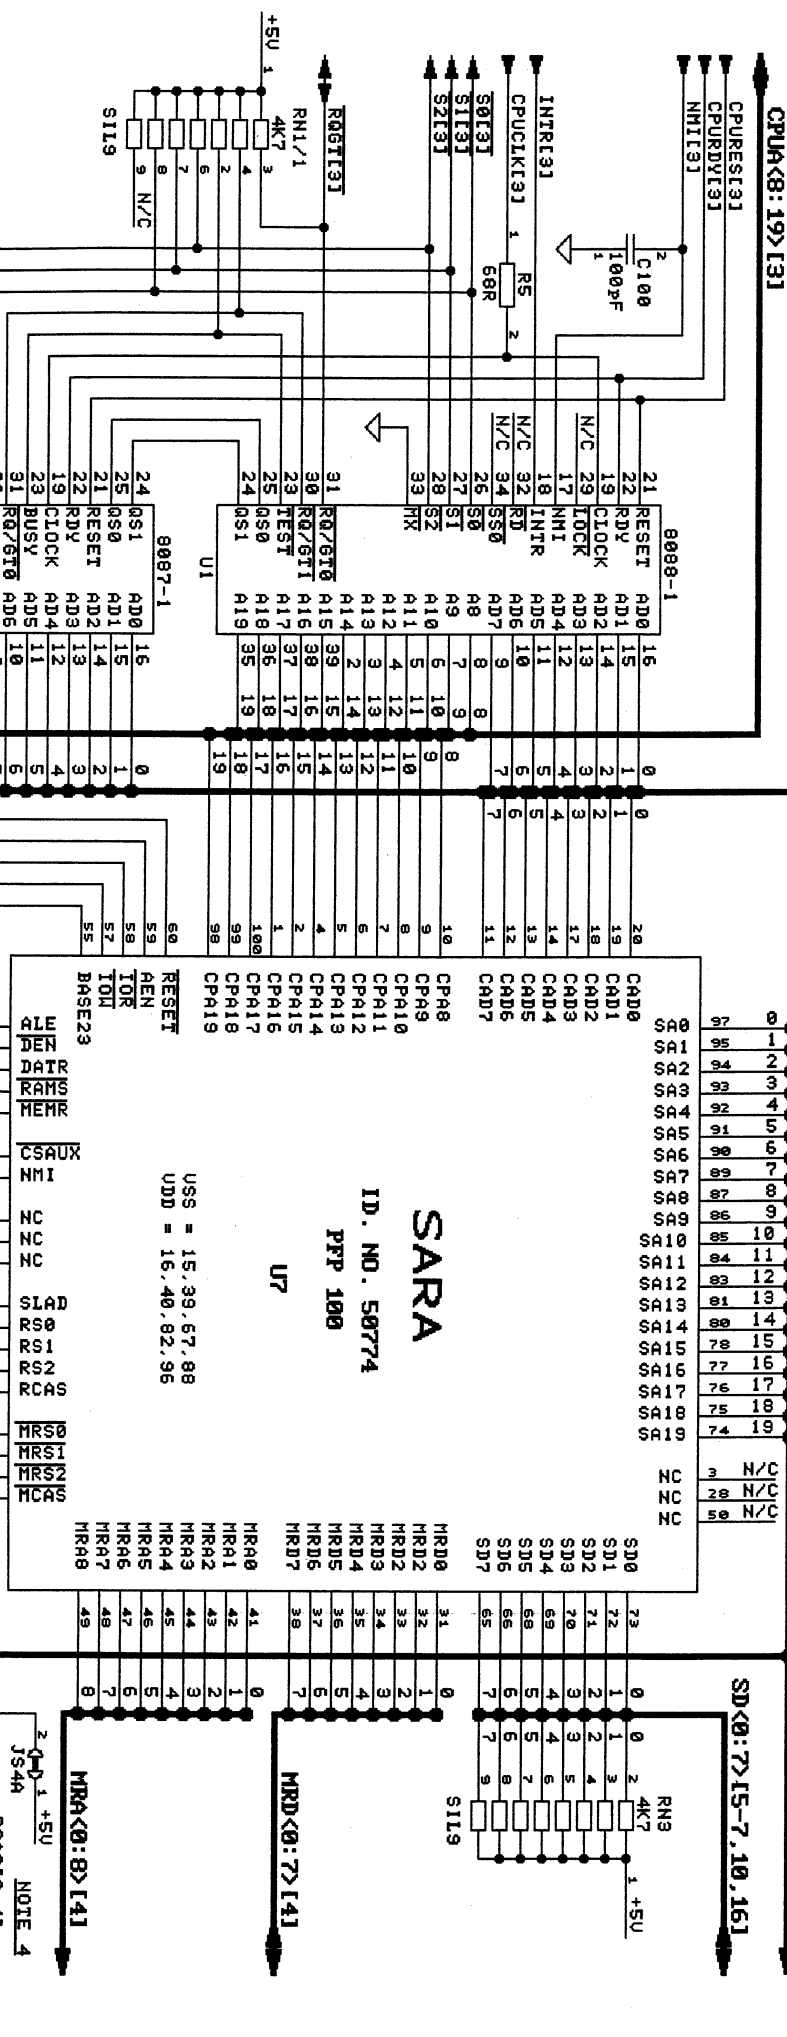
CPUA<8:19>[3]
CPURES[3]
CPURDY[3]
NMI[3]
C100
100pF
INTR[3]
CPUCLK[3]
R5
68R
S0[3]
S1[3]
S2[3]
RQGT[3]
+5V
RN1/1
4K7
SIL9
N/C

8088-1
RESET
RDY
CLOCK
IOCK
NMI
INTR
RD
SS0
S0
S1
S2
MX
RQ/GT0
RQ/GT1
TEST
QS0
QS1
AD0
AD1
AD2
AD3
AD4
AD5
AD6
AD7
A8
A9
A10
A11
A12
A13
A14
A15
A16
A17
A18
A19
U1

8087-1
QS1
QS0
RESET
RDY
CLOCK
BUSY
RQ/GT0
AD0
AD1
AD2
AD3
AD4
AD5
AD6

SARA
ID. NO. 50774
PFP 100
U7
VSS = 15.39.67.88
VDD = 16.40.82.96

CAD0
CAD1
CAD2
CAD3
CAD4
CAD5
CAD6
CAD7
CPA8
CPA9
CPA10
CPA11
CPA12
CPA13
CPA14
CPA15
CPA16
CPA17
CPA18
CPA19
RESET
AEN
IOR
IOW
BASE23
ALE
DEN
DATR
RAMS
MEMR
CSAUX
NMI
NC
NC
NC
SLAD
RS0
RS1
RS2
RCAS
MRS0
MRS1
MRS2
MCAS

SA0
SA1
SA2
SA3
SA4
SA5
SA6
SA7
SA8
SA9
SA10
SA11
SA12
SA13
SA14
SA15
SA16
SA17
SA18
SA19
NC
NC
NC
N/C
N/C
N/C
SD0
SD1
SD2
SD3
SD4
SD5
SD6
SD7
MRD0
MRD1
MRD2
MRD3
MRD4
MRD5
MRD6
MRD7
MRA0
MRA1
MRA2
MRA3
MRA4
MRA5
MRA6
MRA7
MRA8

SD<0:7>[5-7,10,16]
RN3
4K7
+5V
SIL9
MRD<0:7>[4]
MRA<0:8>[4]
JS4A
+5V
NOTE 4